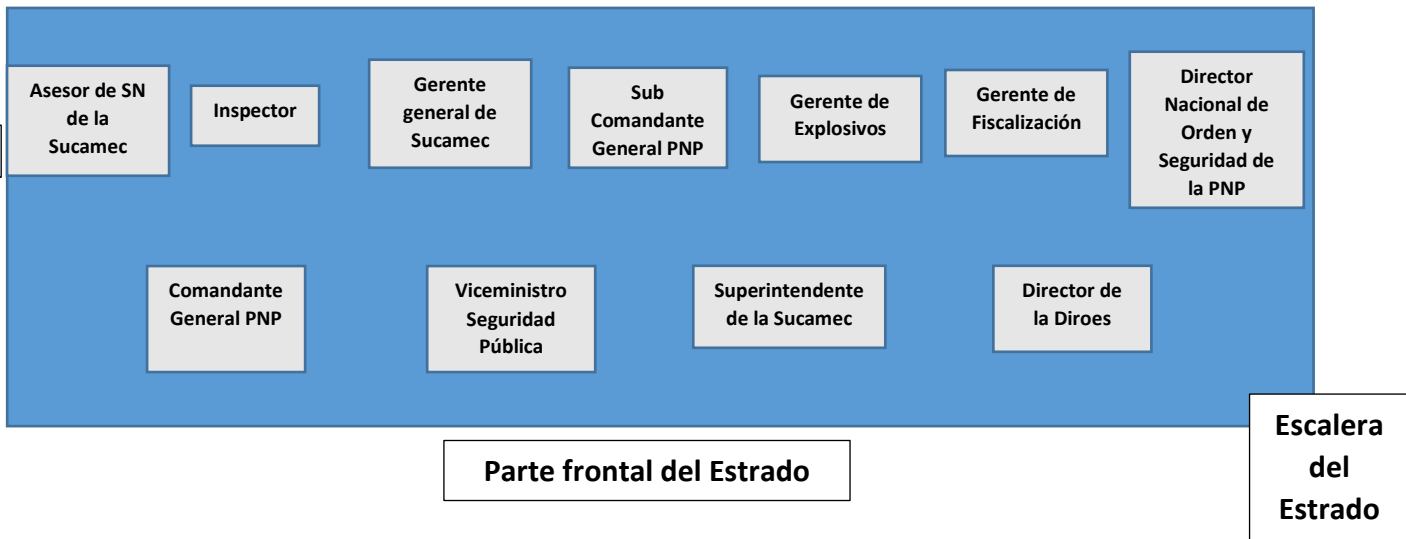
Asesor de SN de la Sucamec

Inspector

Gerente general de Sucamec

Sub Comandante General PNP

Gerente de Explosivos

Gerente de Fiscalización

Director Nacional de Orden y Seguridad de la PNP

Comandante General PNP

Viceministro Seguridad Pública

Superintendente de la Sucamec

Director de la Diroes

Parte frontal del Estrado

Escalera del Estrado